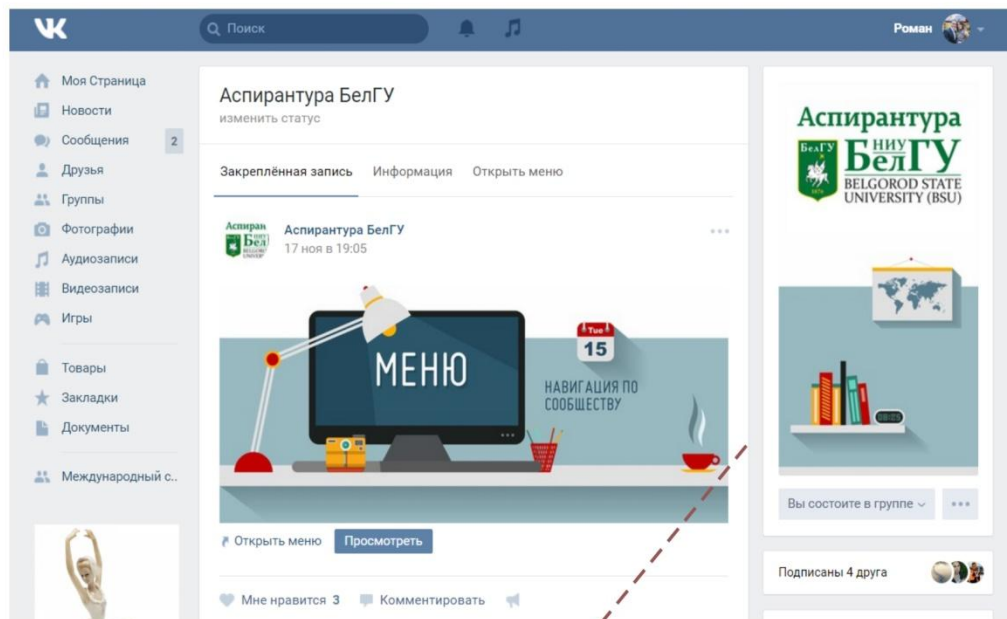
Поиск

Роман

Моя Страница
Новости
Сообщения 2
Друзья
Группы
Фотографии
Аудиозаписи
Видеозаписи
Игры

Товары
Закладки
Документы

Международный с..

Аспирантура БелГУ
изменить статус

Закреплённая запись Информация Открыть меню

Аспирантура БелГУ
17 ноя в 19:05

МЕНЮ

НАВИГАЦИЯ ПО СООБЩЕСТВУ

Tue
15

Открыть меню Просмотреть

Мне нравится 3 Комментировать

Аспирантура
НИУ
БелГУ
BELGOROD STATE UNIVERSITY (BSU)

Вы состоите в группе

Подписаны 4 друга